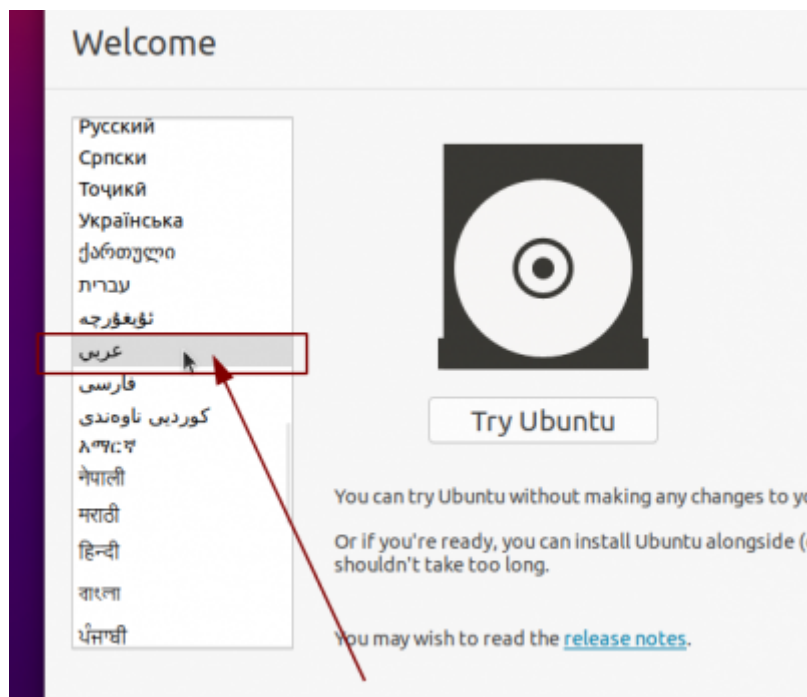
Welcome

Русский
Српски
Тоҷикӣ
Українська
ქართული
עברית
ئۇيغۇرچە
عربي
فارسی
کوردیی ناوەندی
አማርኛ
नेपाली
मराठी
हिन्दी
বাংলা
ਪੰਜਾਬੀ

Try Ubuntu

You can try Ubuntu without making any changes to yo

Or if you're ready, you can install Ubuntu alongside (
shouldn't take too long.

You may wish to read the release notes.